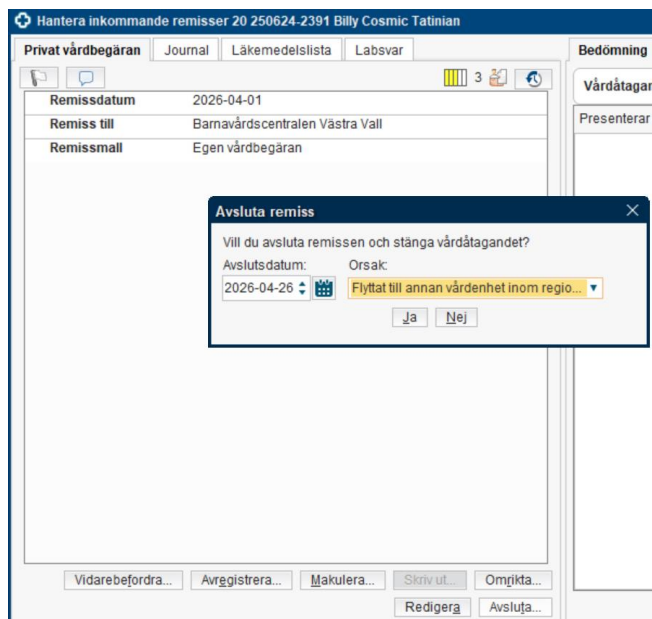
Hantera inkommande remisser 20 250624-2391 Billy Cosmic Tatinian

Privat vårdbegäran | Journal | Läkemedelslista | Labsvar

Bedömning

3

| | |
|---|---|
| Remissdatum | 2026-04-01 |
| Remiss till | Barnavårdscentralen Västra Vall |
| Remissmall | Egen vårdbegäran |

Vårdåtagan

Presenterar

Avsluta remiss

Vill du avsluta remissen och stänga vårdåtagandet?

Avslutsdatum: 2026-04-26

Orsak: Flyttat till annan vårdenhet inom regio...

Ja Nej

Vidarebefordra... Avregistrera... Makulera... Skriv ut... Omrikta...

Redigera Avsluta...